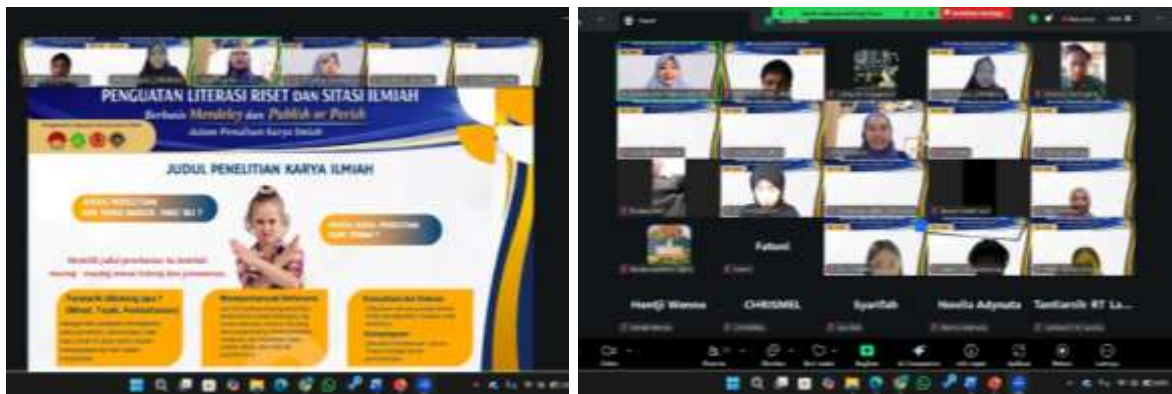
PENGUATAN LITERASI RISET DAN SITASI ILMIAH

Berbasis Mendeley dan Publish or Perish

dalam Penulisan Karya Ilmiah

JUDUL PENELITIAN KARYA ILMIAH

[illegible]

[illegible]

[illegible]

Tertarik dibidang apa?

Mempertimbangkan Referensi

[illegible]

Fatoni

Hantji Wonno

CHRISMEL

Syarifah

Nosila Adynata

Tantiarsih RT La...